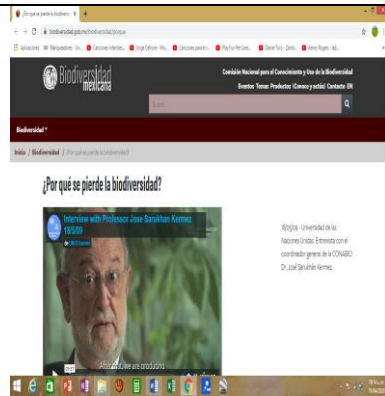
¿Por qué se pierde la biodiversi ×

biodiversidad.gob.mx/biodiversidad/porque

Biodiversidad mexicana

Comisión Nacional para el Conocimiento y Uso de la Biodiversidad

Eventos Temas Productos ¡Conoce y actúa! Contacto EN

Buscar

Biodiversidad ▾

Inicio / Biodiversidad / ¿Por qué se pierde la biodiversidad?

¿Por qué se pierde la biodiversidad?

Interview with Professor José Sarukhán Kermez 18/5/09

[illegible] que una producción

18/05/09 - Universidad de las Naciones Unidas. Entrevista con el coordinador general de la CONABIO Dr. José Sarukhán Kermez.